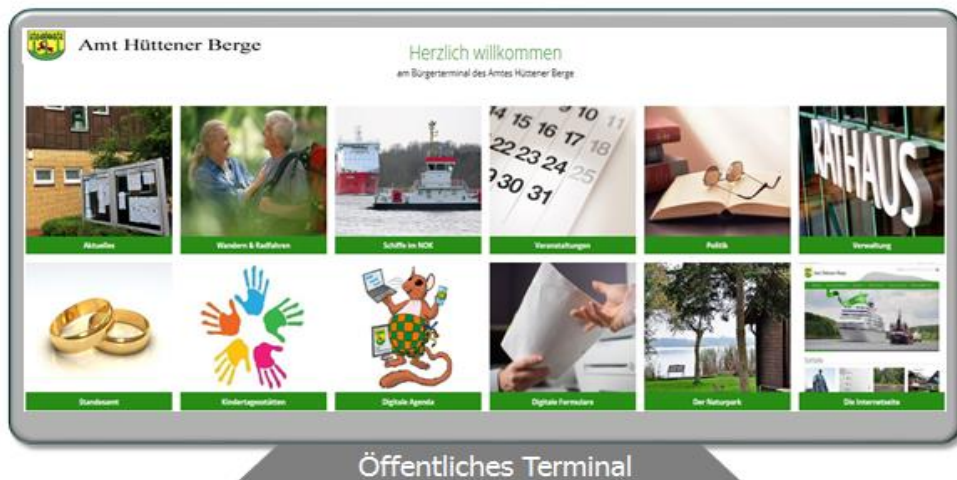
Amt Hüttener Berge

Herzlich willkommen
am Bürgerterminal des Amtes Hüttener Berge

14 15 16 17 18
22 23 24 25
30 31

RATHAUS

Aktuelles

Wandern & Radfahren

Schiffe im NOK

Veranstaltungen

Politik

Verwaltung

Standesamt

Kindertagesstätten

Digitale Agenda

Digitale Formulare

Der Naturpark

Die Internetseite

Öffentliches Terminal